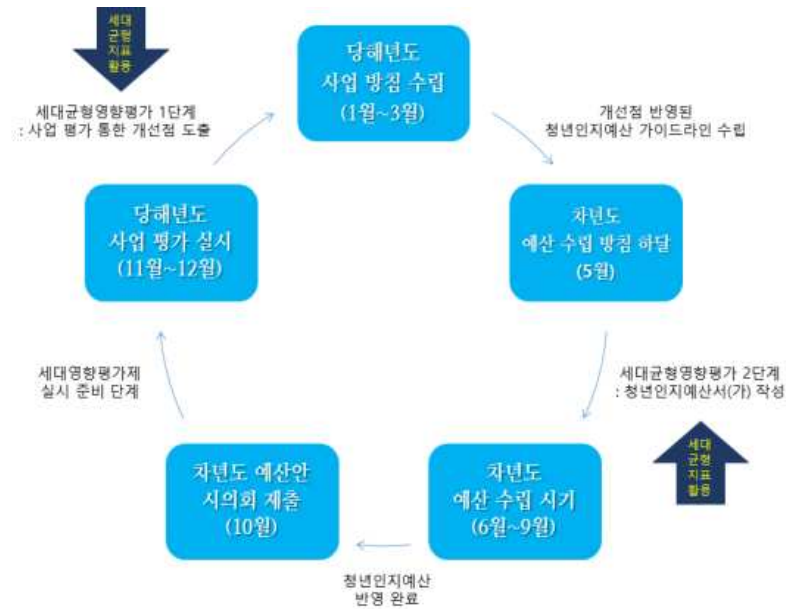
세대
균형
지표
활용

당해년도
사업 방침 수립
(1월~3월)

세대균형영향평가 1단계
: 사업 평가 통한 개선점 도출

개선점 반영된
청년인지예산 가이드라인 수립

당해년도
사업 평가 실시
(11월~12월)

차년도
예산 수립 방침 하달
(5월)

세대영향평가제
실시 준비 단계

세대균형영향평가 2단계
: 청년인지예산서(가) 작성

세대
균형
지표
활용

차년도 예산안
시의회 제출
(10월)

차년도
예산 수립 시기
(6월~9월)

청년인지예산
반영 완료